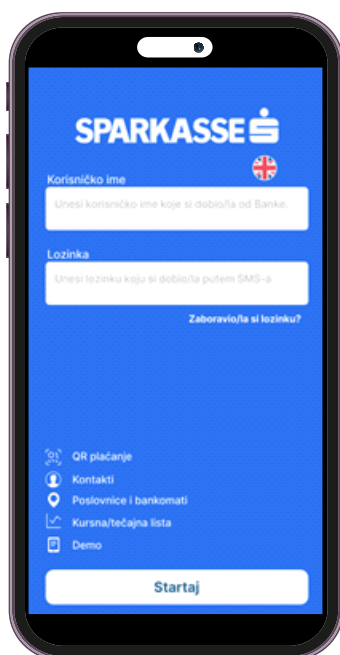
SPARKASSE

Korisničko ime

Unesi korisničko ime koje si dobio/la od Banke.

Lozinka

Unesi lozinku koju si dobio/la putem SMS-a

Zaboravio/la si lozinku?

QR plaćanje

Kontakti

Poslovnice i bankomati

Kursna/tečajna lista

Demo

Startaj